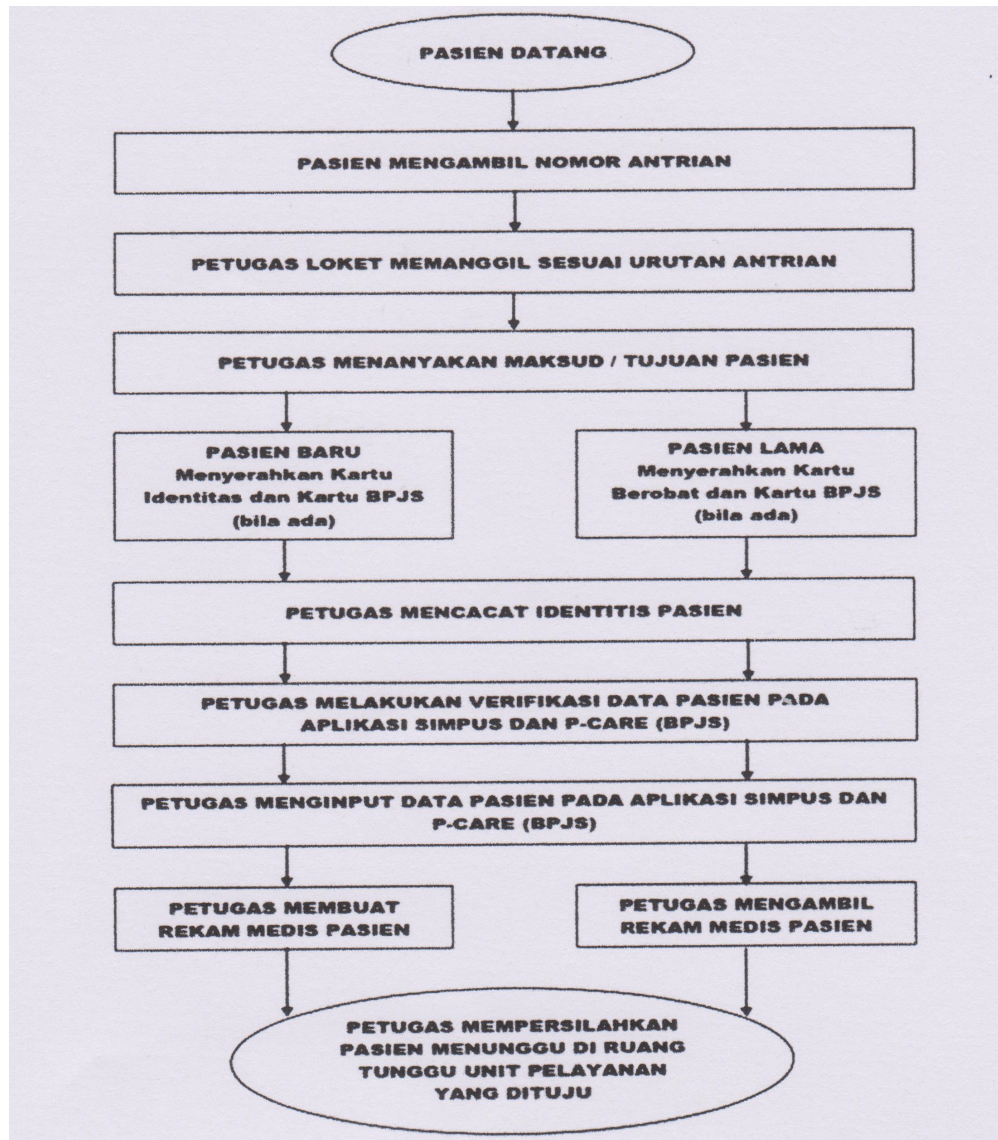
PASIEN DATANG

PASIEN MENGAMBIL NOMOR ANTRIAN

PETUGAS LOKET MEMANGGIL SESUAI URUTAN ANTRIAN

PETUGAS MENANYAKAN MAKSUD / TUJUAN PASIEN

PASIEN BARU
Menyerahkan Kartu Identitas dan Kartu BPJS (bila ada)

PASIEN LAMA
Menyerahkan Kartu Berobat dan Kartu BPJS (bila ada)

PETUGAS MENCACAT IDENTITIS PASIEN

PETUGAS MELAKUKAN VERIFIKASI DATA PASIEN PADA APLIKASI SIMPUS DAN P-CARE (BPJS)

PETUGAS MENGINPUT DATA PASIEN PADA APLIKASI SIMPUS DAN P-CARE (BPJS)

PETUGAS MEMBUAT REKAM MEDIS PASIEN

PETUGAS MENGAMBIL REKAM MEDIS PASIEN

PETUGAS MEMPERSILAHKAN PASIEN MENUNGGU DI RUANG TUNGGU UNIT PELAYANAN YANG DITUJU